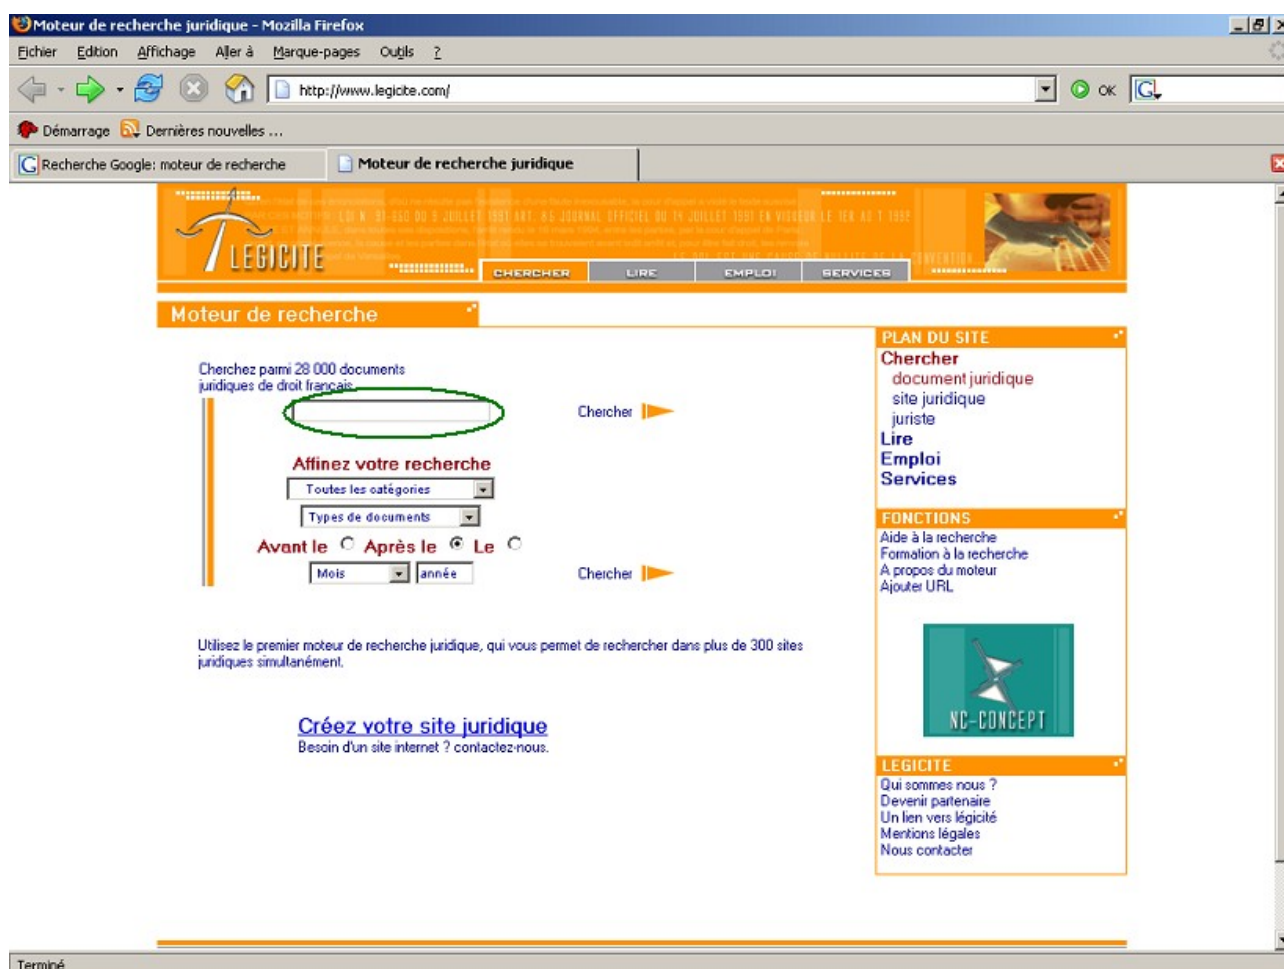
Moteur de recherche juridique - Mozilla Firefox

Fichier Edition Affichage Aller à Marque-pages Outils ?

http://www.legicite.com/

OK

Démarrage Dernières nouvelles ...

Recherche Google: moteur de recherche

Moteur de recherche juridique

LEGICITE

LOI N° 91-650 DU 9 JUILLET 1991 ART. 85 JOURNAL OFFICIEL DU 14 JUILLET 1991 EN VIGUEUR LE 1ER AO T 1992

CHERCHER LIRE EMPLOI SERVICES

Moteur de recherche

Cherchez parmi 28 000 documents juridiques de droit français

Chercher

Affinez votre recherche

Toutes les catégories

Types de documents

Avant le Après le Le

Mois année

Chercher

Utilisez le premier moteur de recherche juridique, qui vous permet de rechercher dans plus de 300 sites juridiques simultanément.

Créez votre site juridique
Besoin d'un site internet ? contactez-nous.

PLAN DU SITE
Chercher
document juridique
site juridique
juriste
Lire
Emploi
Services

FONCTIONS
Aide à la recherche
Formation à la recherche
A propos du moteur
Ajouter URL

NC-CONCEPT

LEGICITE
Qui sommes nous ?
Devenir partenaire
Un lien vers légicité
Mentions légales
Nous contacter

Terminé